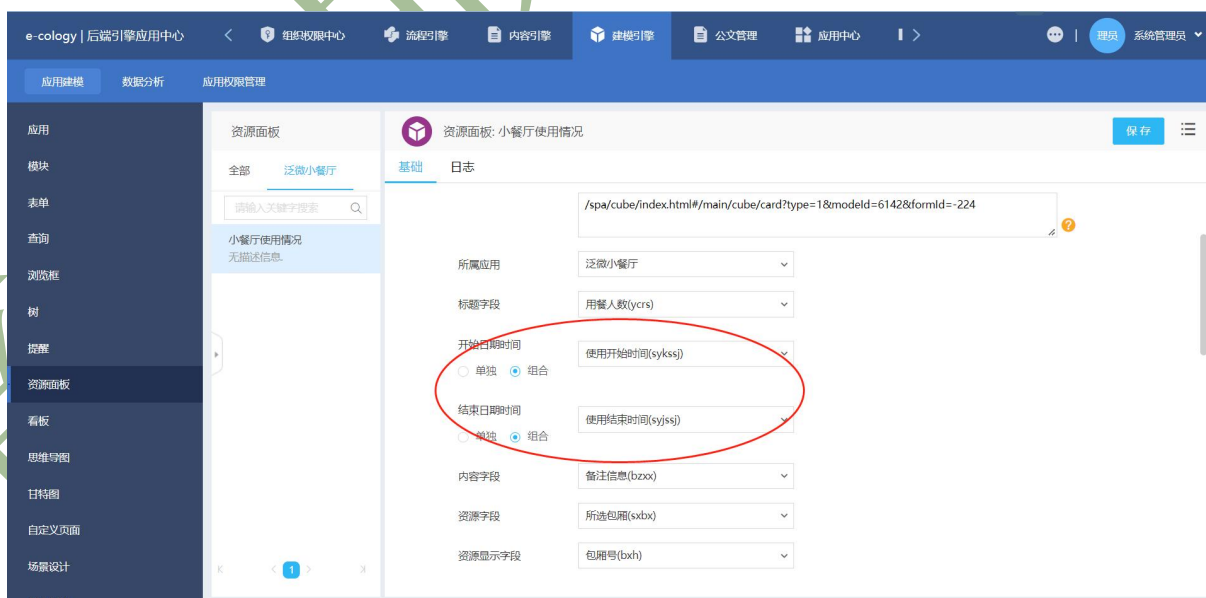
e-cology | 后端引擎应用中心 < 组织权限中心 流程引擎 内容引擎 建模引擎 公文管理 应用中心 >

理员 系统管理员

应用建模 数据分析 应用权限管理

应用
模块
表单
查询
浏览框
树
提醒
资源面板
看板
思维导图
甘特图
自定义页面
场景设计

资源面板
全部 泛微小餐厅
请输入关键字搜索
小餐厅使用情况
无描述信息.

1

资源面板: 小餐厅使用情况
保存
基础 日志

/spa/cube/index.html#/main/cube/card?type=1&modeId=6142&formId=-224

所属应用 泛微小餐厅
标题字段 用餐人数(ycrs)
开始日期时间 使用开始时间(sykssj)
单独 组合
结束日期时间 使用结束时间(syjssj)
单独 组合
内容字段 备注信息(bzxx)
资源字段 所选包厢(sxbx)
资源显示字段 包厢号(bxh)